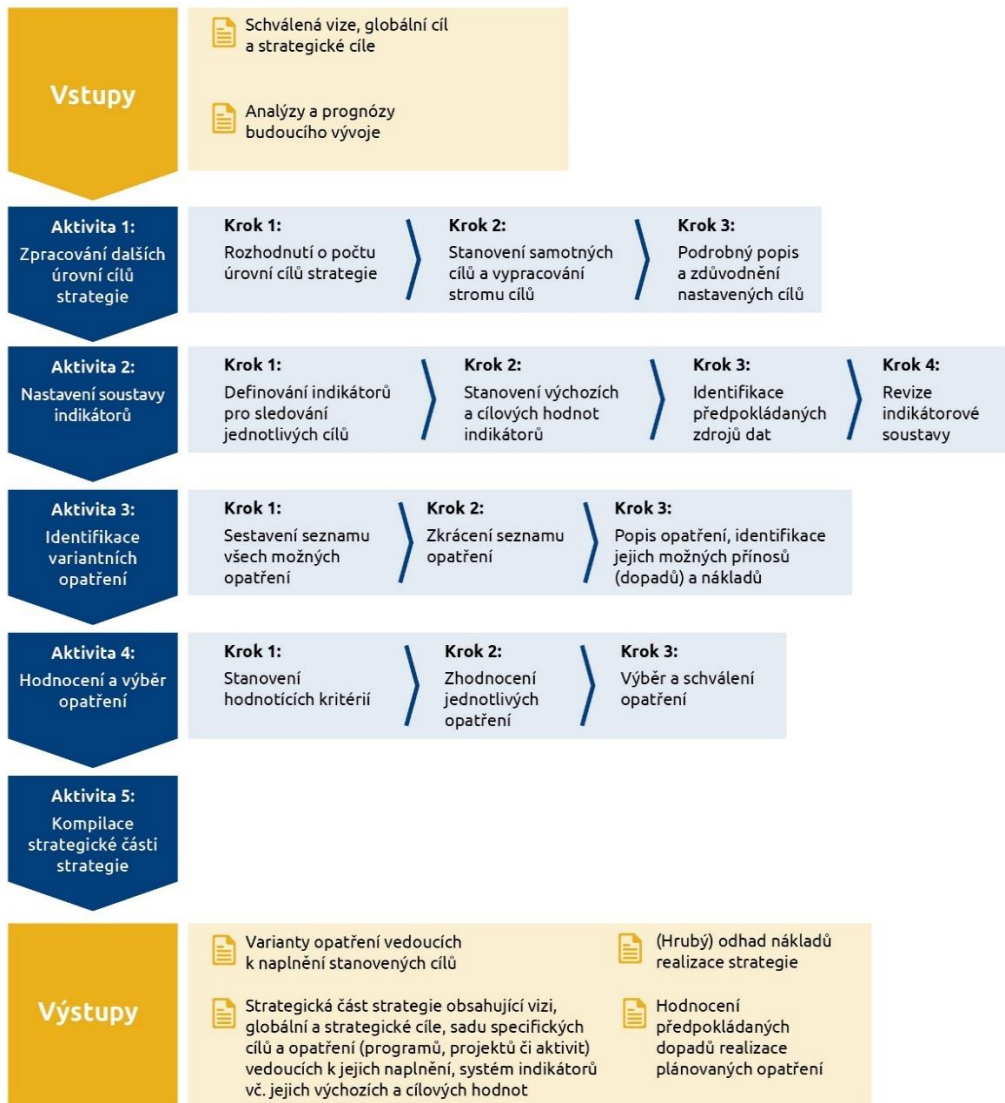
Vstupy

Schválená vize, globální cíl a strategické cíle

Analýzy a prognózy budoucího vývoje

Aktivita 1: Zpracování dalších úrovní cílů strategie

Krok 1: Rozhodnutí o počtu úrovní cílů strategie

Krok 2: Stanovení samotných cílů a vypracování stromu cílů

Krok 3: Podrobný popis a zdůvodnění nastavených cílů

Aktivita 2: Nastavení soustavy indikátorů

Krok 1: Definování indikátorů pro sledování jednotlivých cílů

Krok 2: Stanovení výchozích a cílových hodnot indikátorů

Krok 3: Identifikace předpokládaných zdrojů dat

Krok 4: Revize indikátorové soustavy

Aktivita 3: Identifikace variantních opatření

Krok 1: Sestavení seznamu všech možných opatření

Krok 2: Zkrácení seznamu opatření

Krok 3: Popis opatření, identifikace jejich možných přínosů (dopadů) a nákladů

Aktivita 4: Hodnocení a výběr opatření

Krok 1: Stanovení hodnotících kritérií

Krok 2: Zhodnocení jednotlivých opatření

Krok 3: Výběr a schválení opatření

Aktivita 5: Kompilace strategické části strategie

Výstupy

Varianty opatření vedoucích k naplnění stanovených cílů

Strategická část strategie obsahující vizi, globální a strategické cíle, sadu specifických cílů a opatření (programů, projektů či aktivit) vedoucích k jejich naplnění, systém indikátorů vč. jejich výchozích a cílových hodnot

(Hrubý) odhad nákladů realizace strategie

Hodnocení předpokládaných dopadů realizace plánovaných opatření